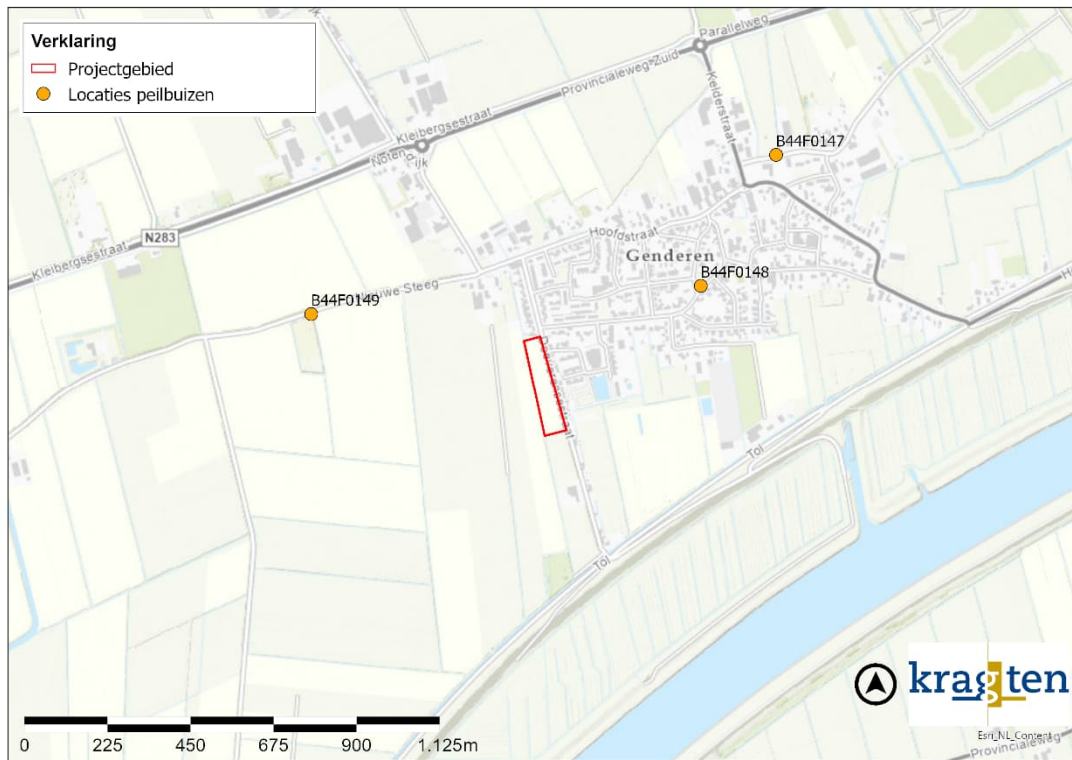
Verklaring
Projectgebied
Locaties peilbuizen

Parallelweg
Provincialeweg-Zuid
Kleiberg­sestraat
Kleiberg­sestraat
N283
Noten
Kleiderstraat
B44F0147
Hoofdstraat
Genderen
B44F0148
B44F0149
Tol
Tol

kragten

0 225 450 675 900 1.125m

Esri_NL_Content
Provincialeweg